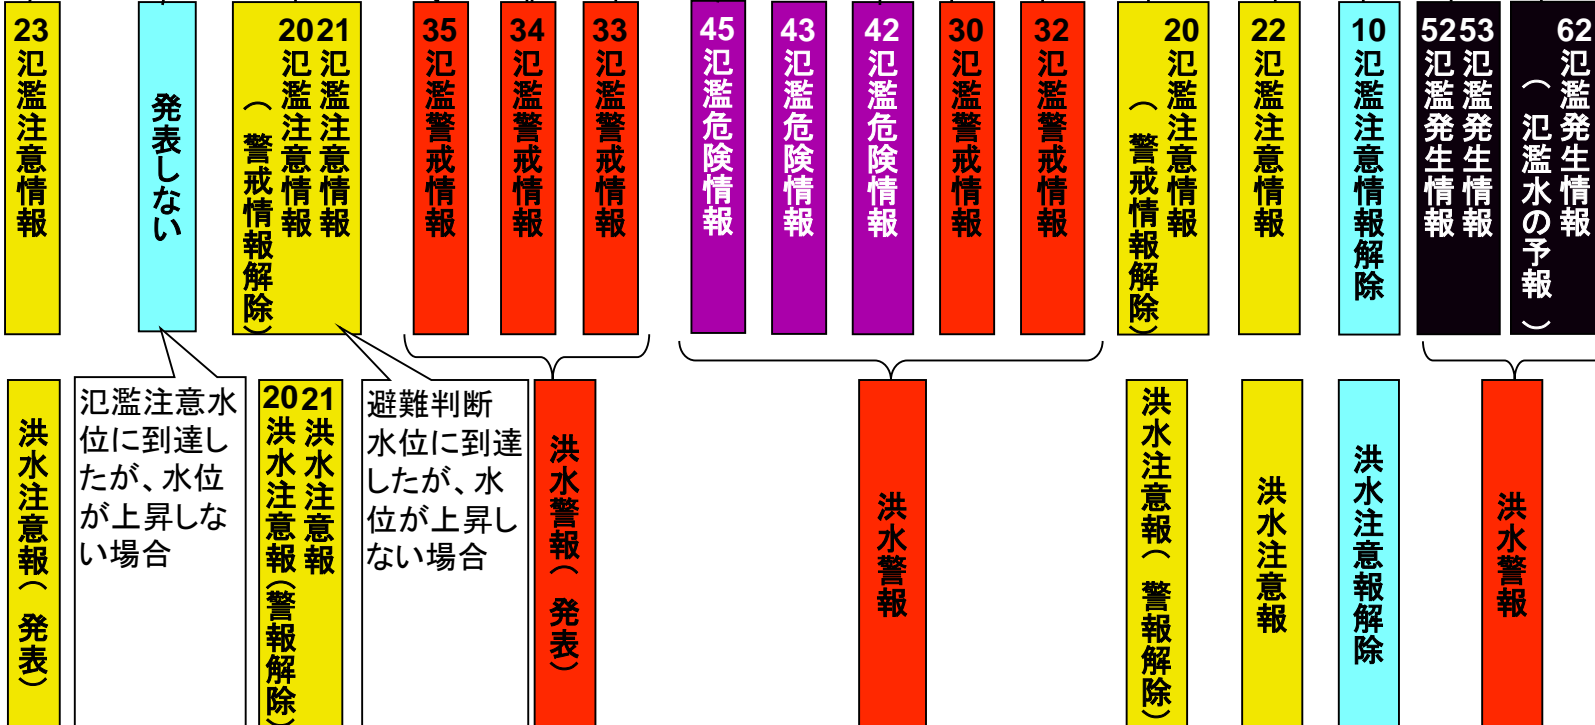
23
氾濫注意情報

発表しない

20 21
氾濫注意情報
氾濫注意情報（警戒情報解除）

35
氾濫警戒情報

34
氾濫警戒情報

33
氾濫警戒情報

45
氾濫危険情報

43
氾濫危険情報

42
氾濫危険情報

30
氾濫警戒情報

32
氾濫警戒情報

20
氾濫注意情報（警戒情報解除）

22
氾濫注意情報

10
氾濫注意情報解除

52 53
氾濫発生情報
氾濫発生情報

62
氾濫発生情報（氾濫水の予報）

洪水注意報（発表）

氾濫注意水位に到達したが、水位が上昇しない場合

20 21
洪水注意報
洪水注意報（警報解除）

避難判断水位に到達したが、水位が上昇しない場合

洪水警報（発表）

洪水警報

洪水注意報（警報解除）

洪水注意報

洪水注意報解除

洪水警報